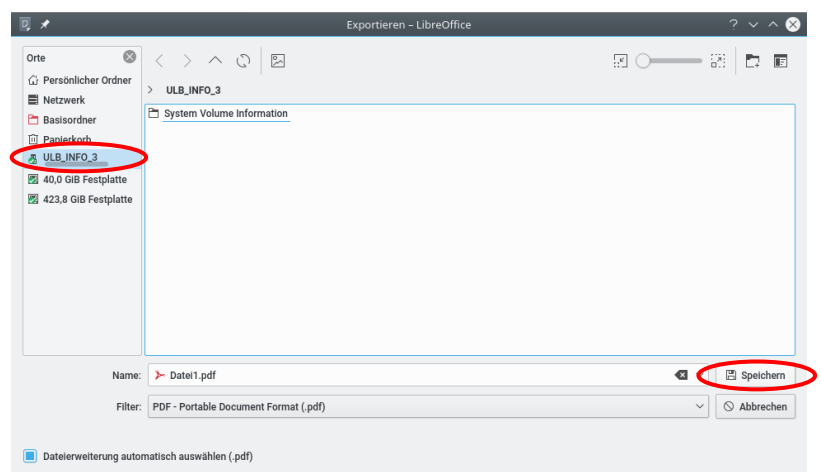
Exportieren – LibreOffice

Orte

Persönlicher Ordner
Netzwerk
Basisordner
Papierkorb
ULB_INFO_3
40,0 GiB Festplatte
423,8 GiB Festplatte

ULB_INFO_3

System Volume Information

Name: Datei1.pdf

Speichern

Filter: PDF - Portable Document Format (.pdf)

Abbrechen

Dateierweiterung automatisch auswählen (.pdf)